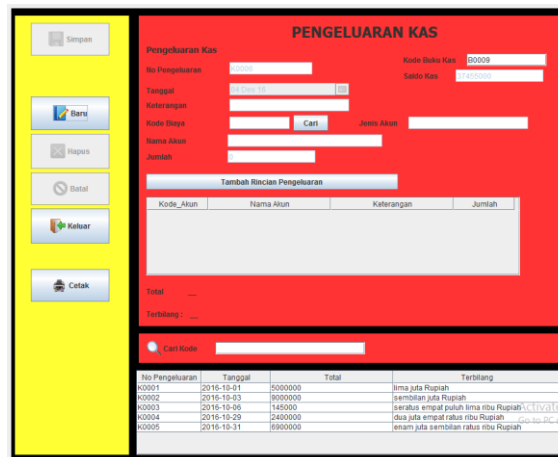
Simpan

Baru

Hapus

Batal

Keluar

Cetak

PENGELUARAN KAS

Pengeluaran Kas

No Pengeluaran K0006

Kode Buku Kas B0009

Saldo Kas 27455000

Tanggal 04-Des-16

Keterangan

Kode Biaya Cari Jenis Akun

Nama Akun

Jumlah 0

Tambah Rincian Pengeluaran

| Kode_Akun | Nama Akun | Keterangan | Jumlah |
|---|---|---|---|

Total __

Terbilang : __

Cari Kode

| No Pengeluaran | Tanggal | Total | Terbilang |
|---|---|---|---|
| K0001 | 2016-10-01 | 5000000 | lima juta Rupiah |
| K0002 | 2016-10-03 | 9000000 | sembilan juta Rupiah |
| K0003 | 2016-10-06 | 145000 | seratus empat puluh lima ribu Rupiah |
| K0004 | 2016-10-29 | 2400000 | dua juta empat ratus ribu Rupiah |
| K0005 | 2016-10-31 | 6900000 | enam juta sembilan ratus ribu Rupiah |

Activate
Go to PC